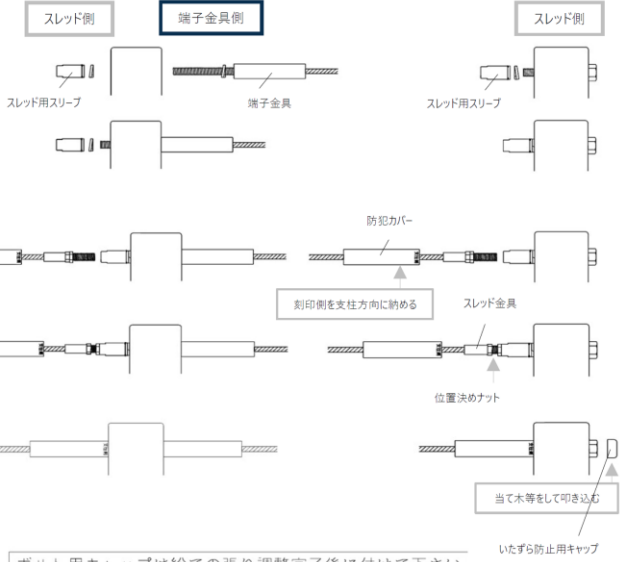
スレッド側

端子金具側

スレッド側

スレッド用スリーブ

端子金具

スレッド用スリーブ

防犯カバー

刻印側を支柱方向に納める

スレッド金具

位置決めナット

当て木等をして叩き込む

いたずら防止用キャップ

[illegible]